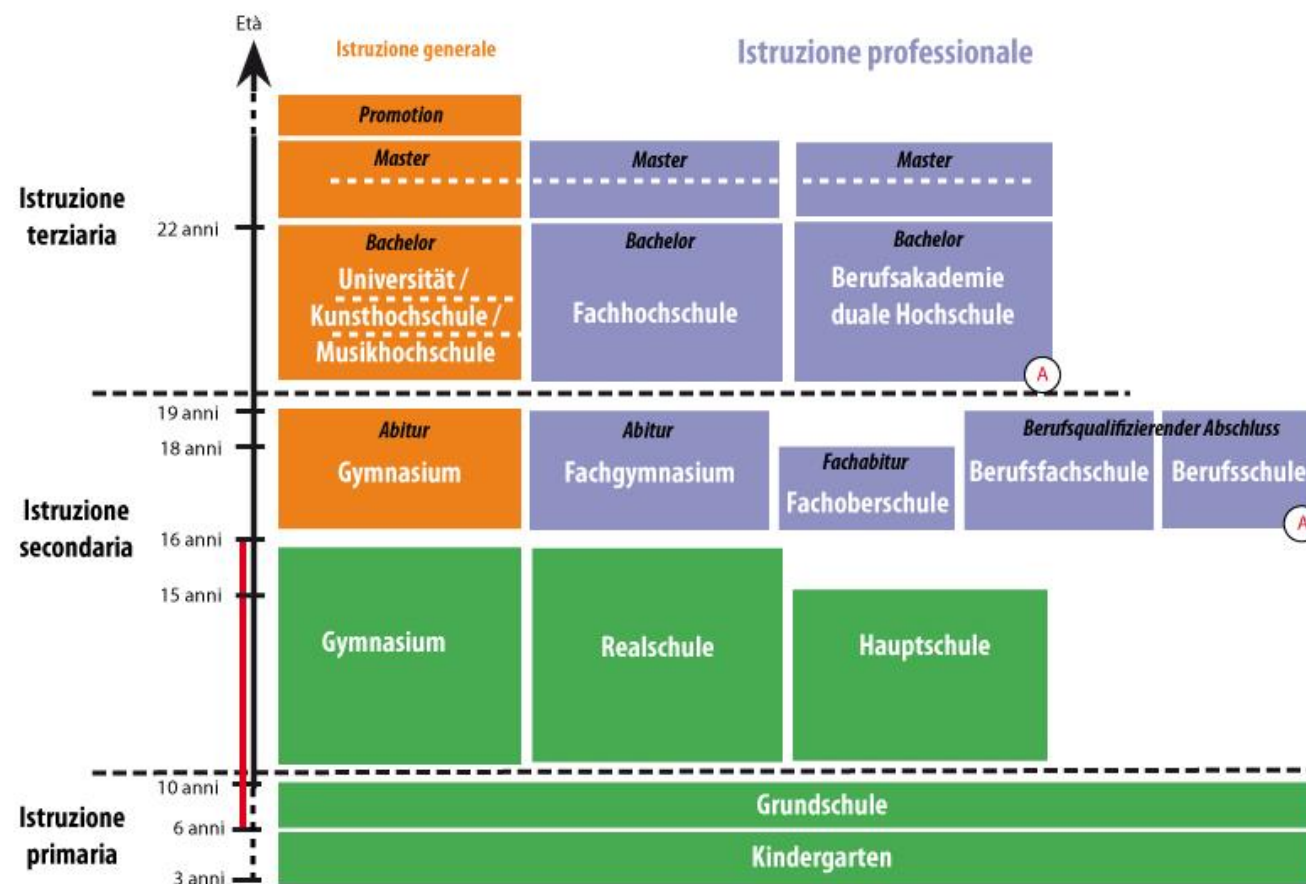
Età

Istruzione generale

Istruzione professionale

Promotion

Master

Master

Master

Istruzione terziaria

22 anni

Bachelor
Universität / Kunsthochschule / Musikhochschule

Bachelor
Fachhochschule

Bachelor
Berufsakademie duale Hochschule

A

19 anni

18 anni

Abitur
Gymnasium

Abitur
Fachgymnasium

Fachabitur
Fachoberschule

Berufsqualifizierender Abschluss
Berufsfachschule

Berufsschule

A

Istruzione secondaria

16 anni

15 anni

Gymnasium

Realschule

Hauptschule

10 anni

Istruzione primaria

6 anni

3 anni

Grundschule

Kindergarten